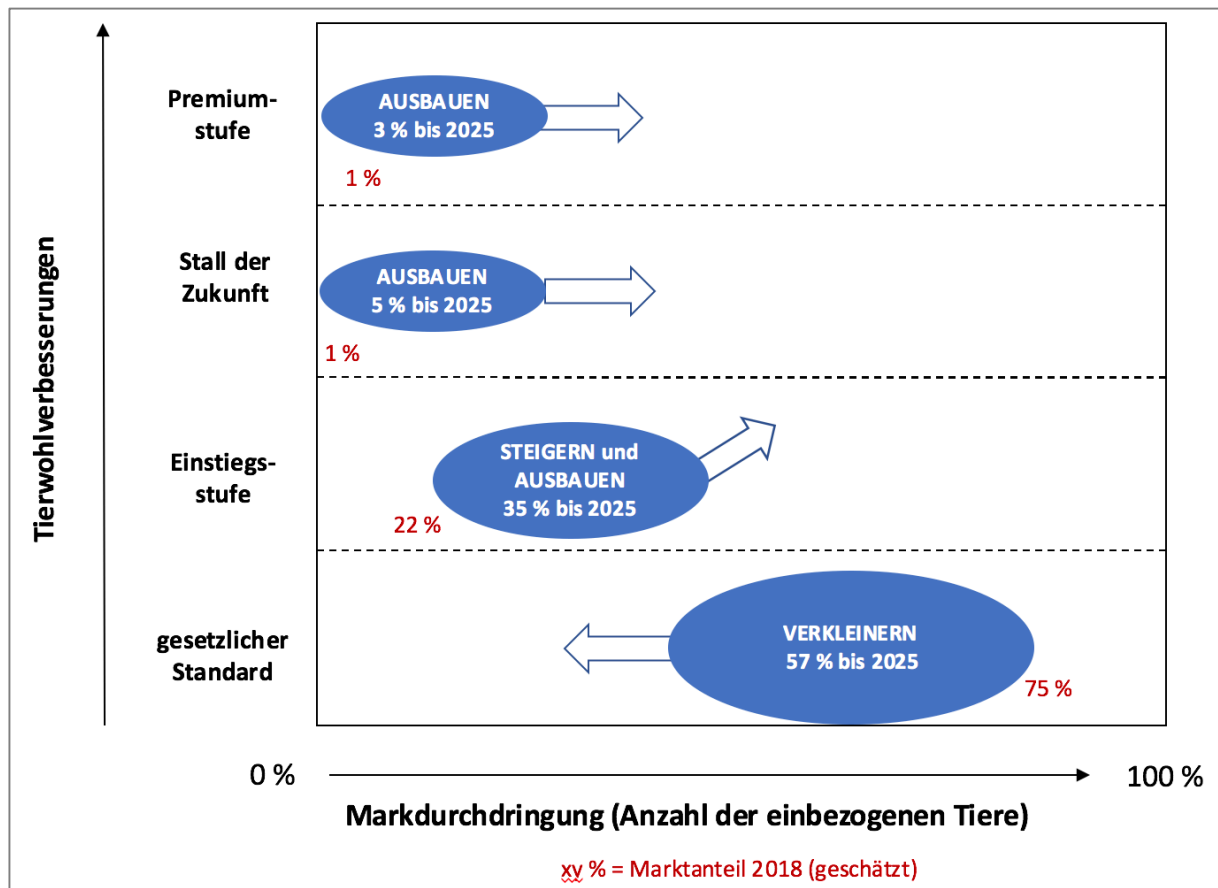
Tierwohlverbesserungen

Premiumstufe

AUSBAUEN
3 % bis 2025

1 %

Stall der Zukunft

AUSBAUEN
5 % bis 2025

1 %

Einstiegsstufe

STEIGERN und AUSBAUEN
35 % bis 2025

22 %

gesetzlicher Standard

VERKLEINERN
57 % bis 2025

75 %

0 %

100 %

Markdurchdringung (Anzahl der einbezogenen Tiere)

xy % = Marktanteil 2018 (geschätzt)